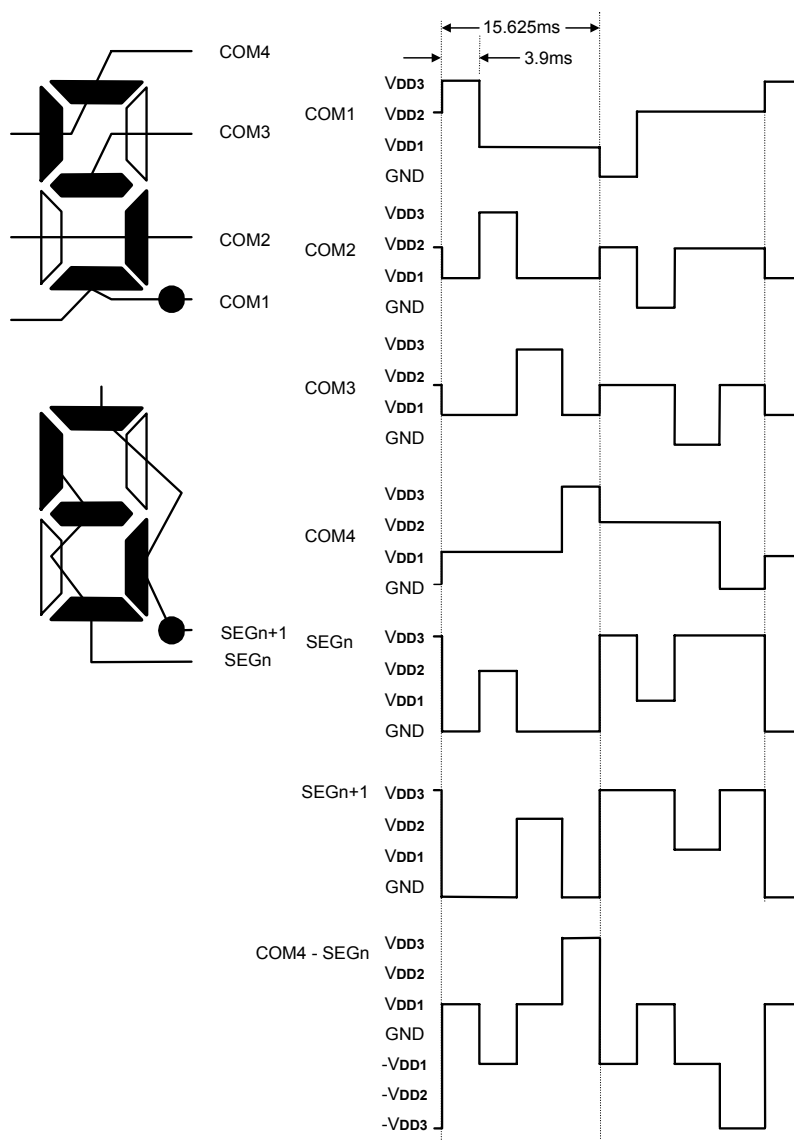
COM4
COM3
COM2
COM1

SEGn+1
SEGn

15.625ms
3.9ms

COM1
VDD3
VDD2
VDD1
GND

COM2
VDD3
VDD2
VDD1
GND

COM3
VDD3
VDD2
VDD1
GND

COM4
VDD3
VDD2
VDD1
GND

SEGn
VDD3
VDD2
VDD1
GND

SEGn+1
VDD3
VDD2
VDD1
GND

COM4 - SEGn
VDD3
VDD2
VDD1
GND
-VDD1
-VDD2
-VDD3